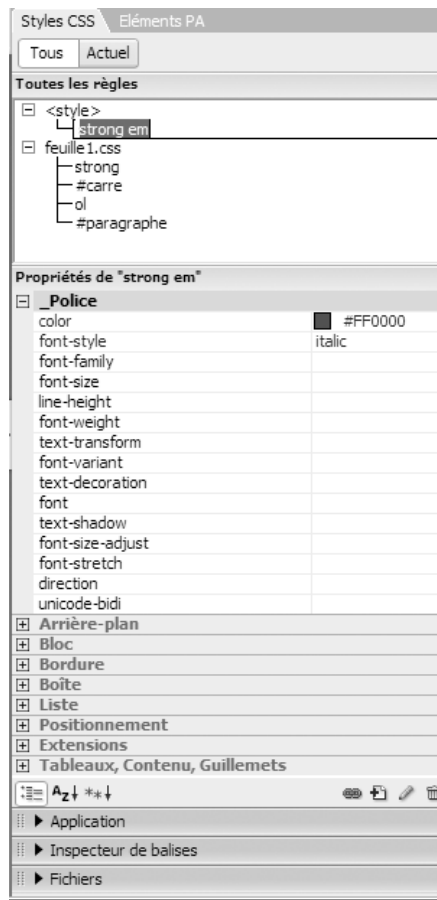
Styles CSS | Eléments PA

Tous | Actuel

Toutes les règles

⊟ <style>
strong em
⊟ feuille1.css
strong
#carre
ol
#paragraphe

Propriétés de "strong em"

⊟ _Police

| | |
|---|---|
| color | #FF0000 |
| font-style | italic |
| font-family | |
| font-size | |
| line-height | |
| font-weight | |
| text-transform | |
| font-variant | |
| text-decoration | |
| font | |
| text-shadow | |
| font-size-adjust | |
| font-stretch | |
| direction | |
| unicode-bidi | |

⊞ Arrière-plan
⊞ Bloc
⊞ Bordure
⊞ Boîte
⊞ Liste
⊞ Positionnement
⊞ Extensions
⊞ Tableaux, Contenu, Guillemets

Az↓ **↓

▶ Application
▶ Inspecteur de balises
▶ Fichiers